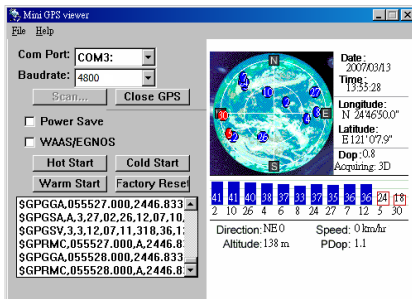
Mini GPS viewer
File Help
Com Port: COM3:
Baudrate: 4800
Scan... Close GPS
Power Save
WAAS/EGNOS
Hot Start Cold Start
Warm Start Factory Reset
$GPGGA,055527.000,2446.833
$GPGSA,A,3,27,02,26,12,07,10,
$GPGSV,3,3,12,07,11,318,36,13
$GPRMC,055527.000,A,2446.83
$GPGGA,055528.000,2446.833
$GPRMC,055528.000,A,2446.83
N
W
E
S
26
10
2
27
5
30
24
4
12
8
7
6
Date:
2007/03/13
Time:
13:55:28
Longitude:
N 24°46'50.0"
Latitude:
E 121°07.9"
Dop: 0.8
Acquiring: 3D
41 41 39 38 37 33 37 35 36 36 24 18
2 10 26 4 6 8 24 27 7 12 5 30
Direction: NE 0 Speed: 0 km/hr
Altitude: 138 m PDop: 1.1